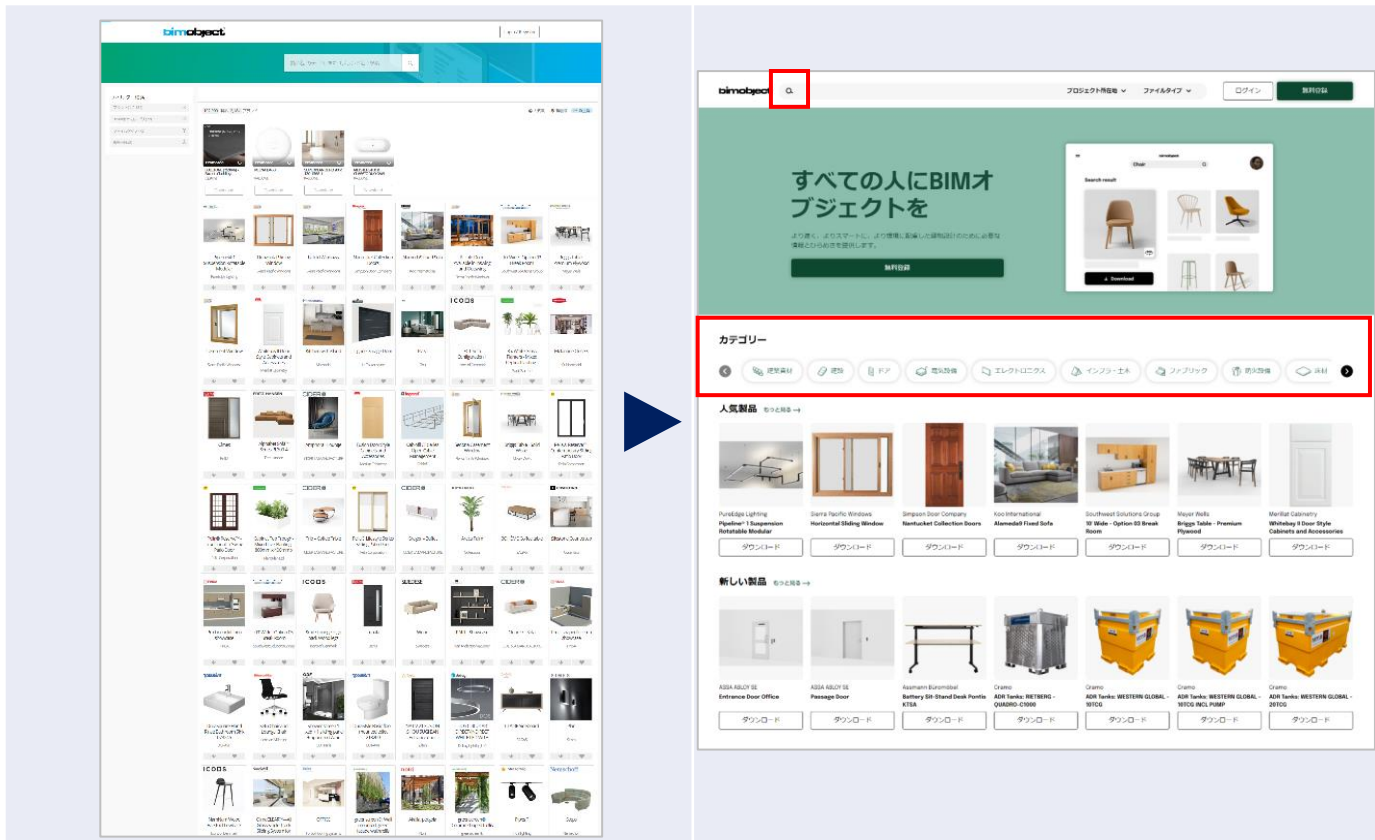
bimobject

bimobject

プロジェクト作成物 ファイルタイプ ログイン 無料登録

すべての人にBIMオブジェクトを

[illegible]

無料登録

Chair

Search result

Download

カテゴリー

建築資材 建物 ドア 電気設備 エレクトロニクス インフラ・土木 ファブリック 防災設備 床材

人気製品 もっと見る →

PureEdge Lighting
Pipeline™ 1 Suspension Rotatable Modular
ダウンロード

Sierra Pacific Windows
Horizontal Sliding Window
ダウンロード

Simpson Door Company
Nantucket Collection Doors
ダウンロード

Koo International
Alamedall Fixed Sofa
ダウンロード

Southwest Solutions Group
10' Wide - Option 03 Break Room
ダウンロード

Meyer Wells
Briggs Table - Premium Plywood
ダウンロード

Merillat Cabinetry
Whitebay II Door Style Cabinets and Accessories
ダウンロード

新しい製品 もっと見る →

ASSA ABLOY SE
Entrance Door Office
ダウンロード

ASSA ABLOY SE
Passage Door
ダウンロード

Assmann Büromöbel
Battery Sit-Stand Desk Pontis KTSA
ダウンロード

Cramo
ADR Tanks: RIETBERG - QUADRO-C1000
ダウンロード

Cramo
ADR Tanks: WESTERN GLOBAL - 10TCG
ダウンロード

Cramo
ADR Tanks: WESTERN GLOBAL - 10TCG INCL PUMP
ダウンロード

Cramo
ADR Tanks: WESTERN GLOBAL - 20TCG
ダウンロード